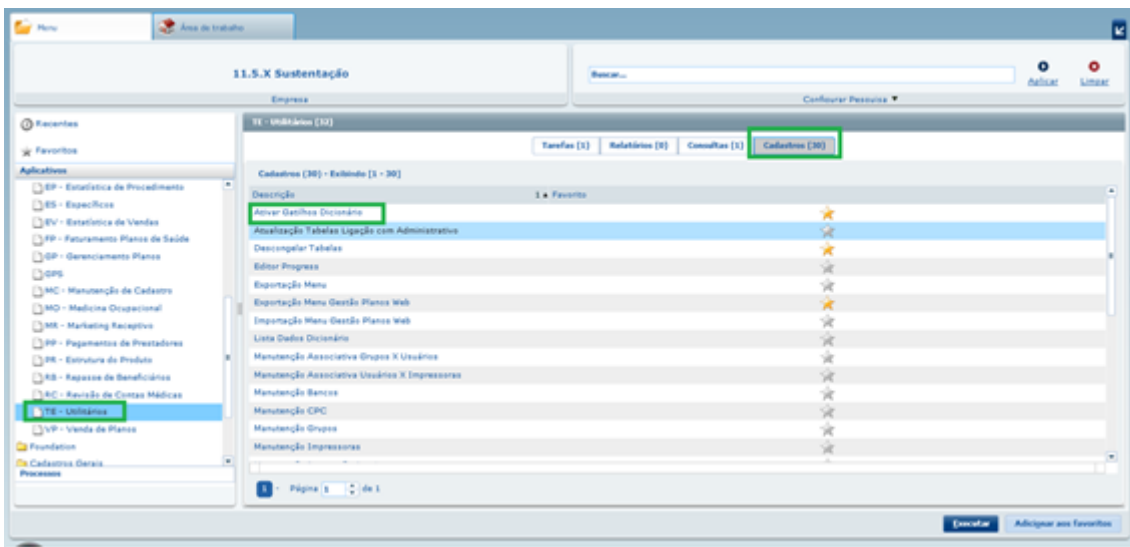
Menu
Área de trabalho

11.5.X Sustentação
Empresa

Buscar...
Aplicar
Limpar
Configurar Pesquisa ▼

Recentes
Favoritos
Aplicativos
EP - Estatística de Procedimento
ES - Específicos
EV - Estatística de Vendas
FP - Faturamento Planos de Saúde
GP - Gerenciamento Planos
GPS
MC - Manutenção de Cadastro
MO - Medicina Ocupacional
MR - Marketing Receptivo
PP - Pagamentos de Prestadores
PR - Estrutura do Produto
RB - Repasse de Beneficiários
RC - Revisão de Contas Médicas
TE - Utilitários
VP - Venda de Planos
Foundation
Cadastros Gerais
Processos

TE - Utilitários (32)

Tarefas (1)
Relatórios (0)
Consultas (1)
Cadastros (30)

Cadastros (30) - Exibindo (1 - 30)

| Descrição | 1 ▴ Favorito |
|---|---|
| Ativar Gatilhos Dicionário | |
| Atualização Tabelas Ligação com Administrativo | |
| Descongelar Tabelas | |
| Editor Progress | |
| Exportação Menu | |
| Exportação Menu Gestão Planos Web | |
| Importação Menu Gestão Planos Web | |
| Lista Dados Dicionário | |
| Manutenção Associativa Grupos X Usuários | |
| Manutenção Associativa Usuários X Impressoras | |
| Manutenção Bancos | |
| Manutenção CPC | |
| Manutenção Grupos | |
| Manutenção Impressoras | |

1 - Página 1 de 1

Executar
Adicionar aos favoritos